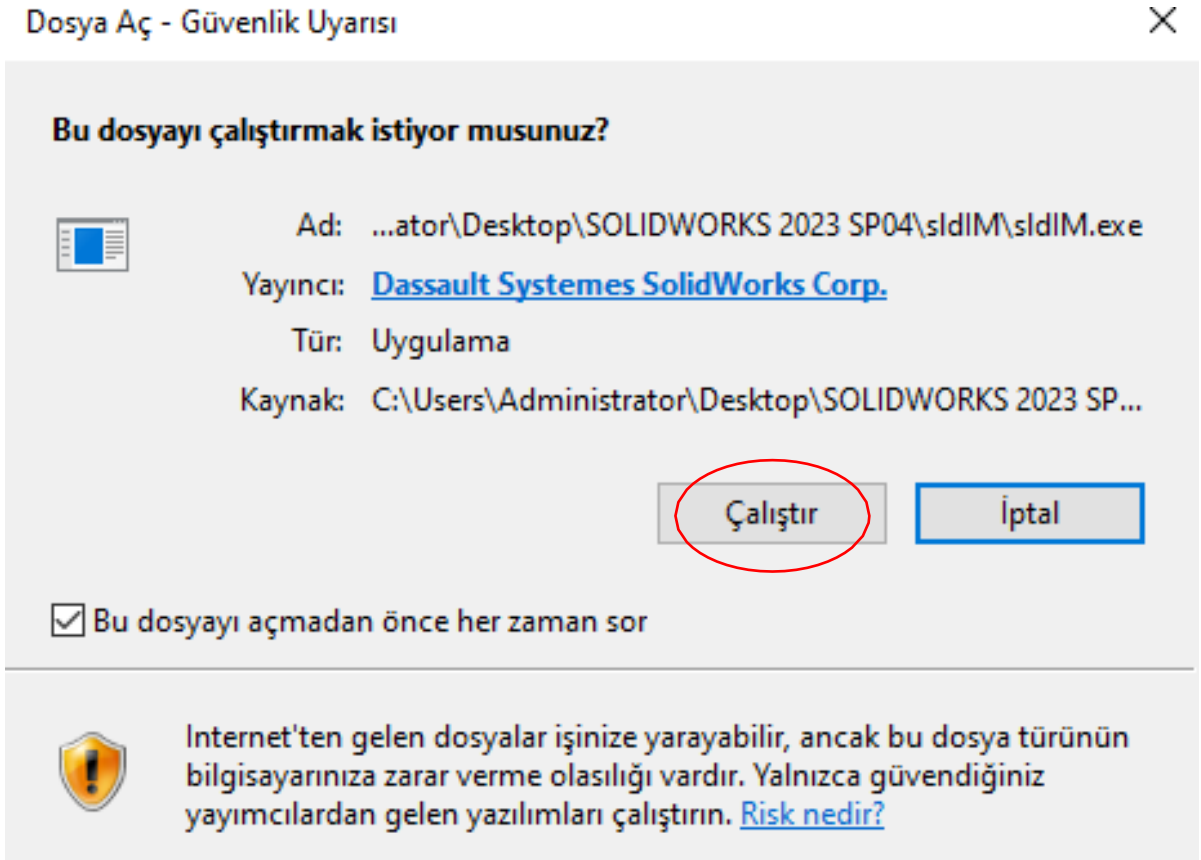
Dosya Aç - Güvenlik Uyarısı

Bu dosyayı çalıştırmak istiyor musunuz?

Ad: ...ator\Desktop\SOLIDWORKS 2023 SP04\sldIM\sldIM.exe

Yayıncı: Dassault Systemes SolidWorks Corp.

Tür: Uygulama

Kaynak: C:\Users\Administrator\Desktop\SOLIDWORKS 2023 SP...

Çalıştır

İptal

Bu dosyayı açmadan önce her zaman sor

Internet'ten gelen dosyalar işinize yarayabilir, ancak bu dosya türünün bilgisayarınıza zarar verme olasılığı vardır. Yalnızca güvendiğiniz yayımcılardan gelen yazılımları çalıştırın. Risk nedir?